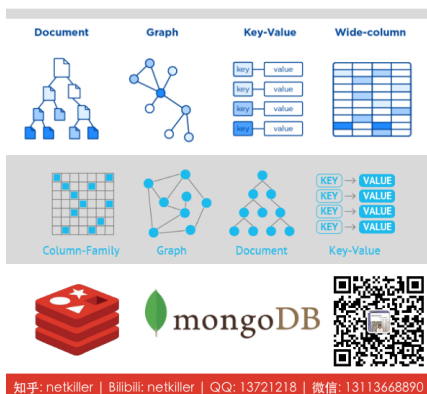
Document
Graph
Key-Value
Wide-column

key value
key value
key value
key value

Column-Family
Graph
Document
KEY → VALUE
KEY → VALUE
KEY → VALUE
KEY → VALUE
Key-Value

mongoDB

知乎: netkiller | Bilibili: netkiller | QQ: 13721218 | 微信: 13113668890